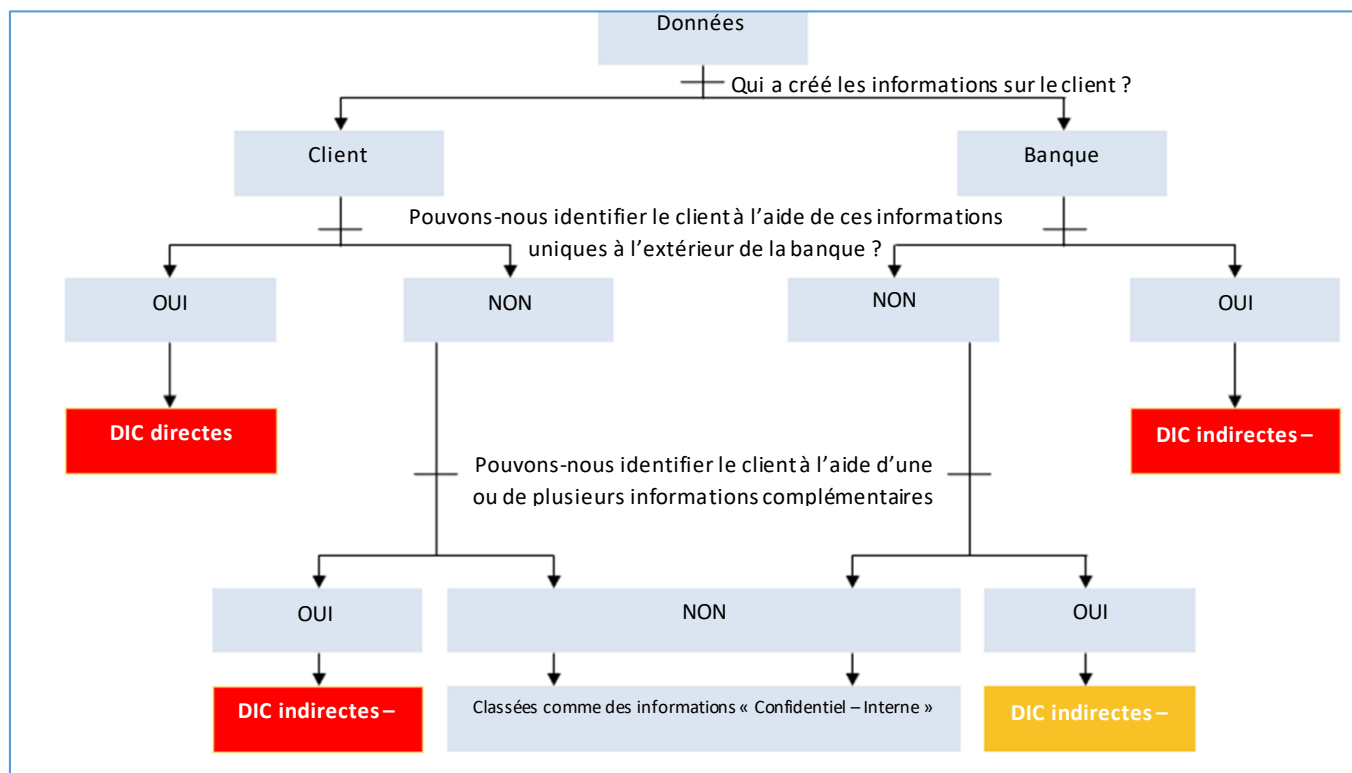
Données

Qui a créé les informations sur le client ?

Client

Banque

Pouvons-nous identifier le client à l'aide de ces informations uniques à l'extérieur de la banque ?

OUI

NON

NON

OUI

DIC directes

DIC indirectes –

Pouvons-nous identifier le client à l'aide d'une ou de plusieurs informations complémentaires

OUI

NON

OUI

DIC indirectes –

Classées comme des informations « Confidentiel – Interne »

DIC indirectes –